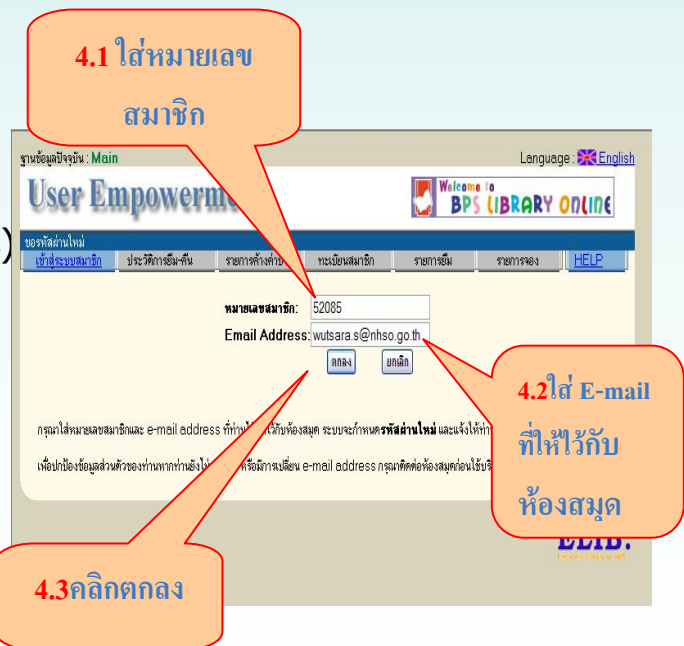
4.1 ใส่หมายเลขสมาชิก

ฐานข้อมูลปัจจุบัน : Main

Language : English

User Empowerm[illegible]

Welcome to BPS LIBRARY ONLINE

ขอรหัสผ่านใหม่

| เข้าสู่ระบบสมาชิก | ประวัติการยืม-คืน | รายการค้างค่า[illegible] | ทะเบียนสมาชิก | รายการยืม | รายการจอง | HELP |
|---|---|---|---|---|---|---|

หมายเลขสมาชิก: 52085

Email Address: wutsara.s@nhso.go.th

ตกลง ยกเลิก

4.2ใส่ E-mail ที่ให้ไว้กับห้องสมุด

กรุณาใส่หมายเลขสมาชิกและ e-mail address ที่ท่าน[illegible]ไว้กับห้องสมุด ระบบจะกำหนดรหัสผ่านใหม่ และแจ้งให้ท่า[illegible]

เพื่อปกป้องข้อมูลส่วนตัวของท่านหากท่านยังไม่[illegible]หรือมีการเปลี่ยน e-mail address กรุณาติดต่อห้องสมุดก่อนใช้บริ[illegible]

ELIB.

4.3คลิกตกลง